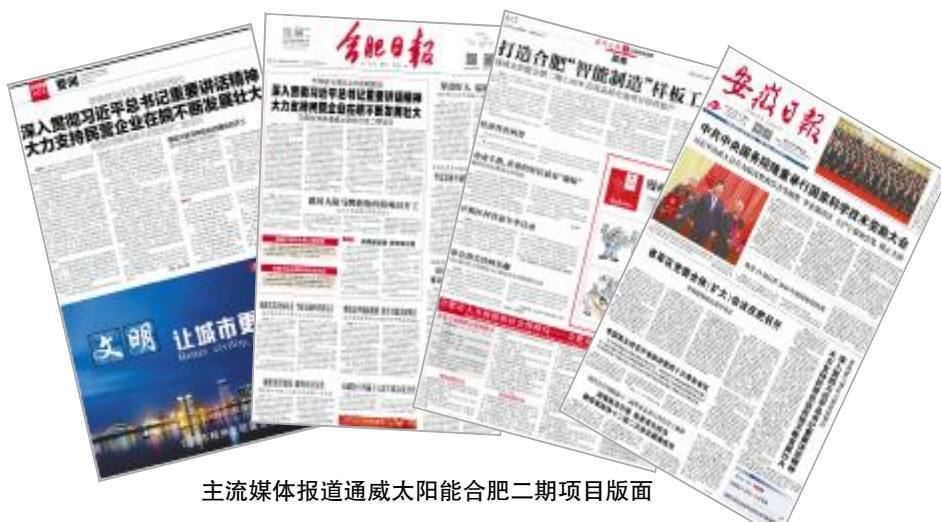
要闻

深入贯彻习近平总书记重要讲话精神
大力支持民营企业在皖不断发展壮大

文明 让城市更

合肥日报

深入贯彻习近平总书记重要讲话精神
大力支持民营企业在皖不断发展壮大

打造合肥"智能制造"样板工

安徽日报

中共中央国务院隆重举行国家科学技术奖励大会

主流媒体报道通威太阳能合肥二期项目版面